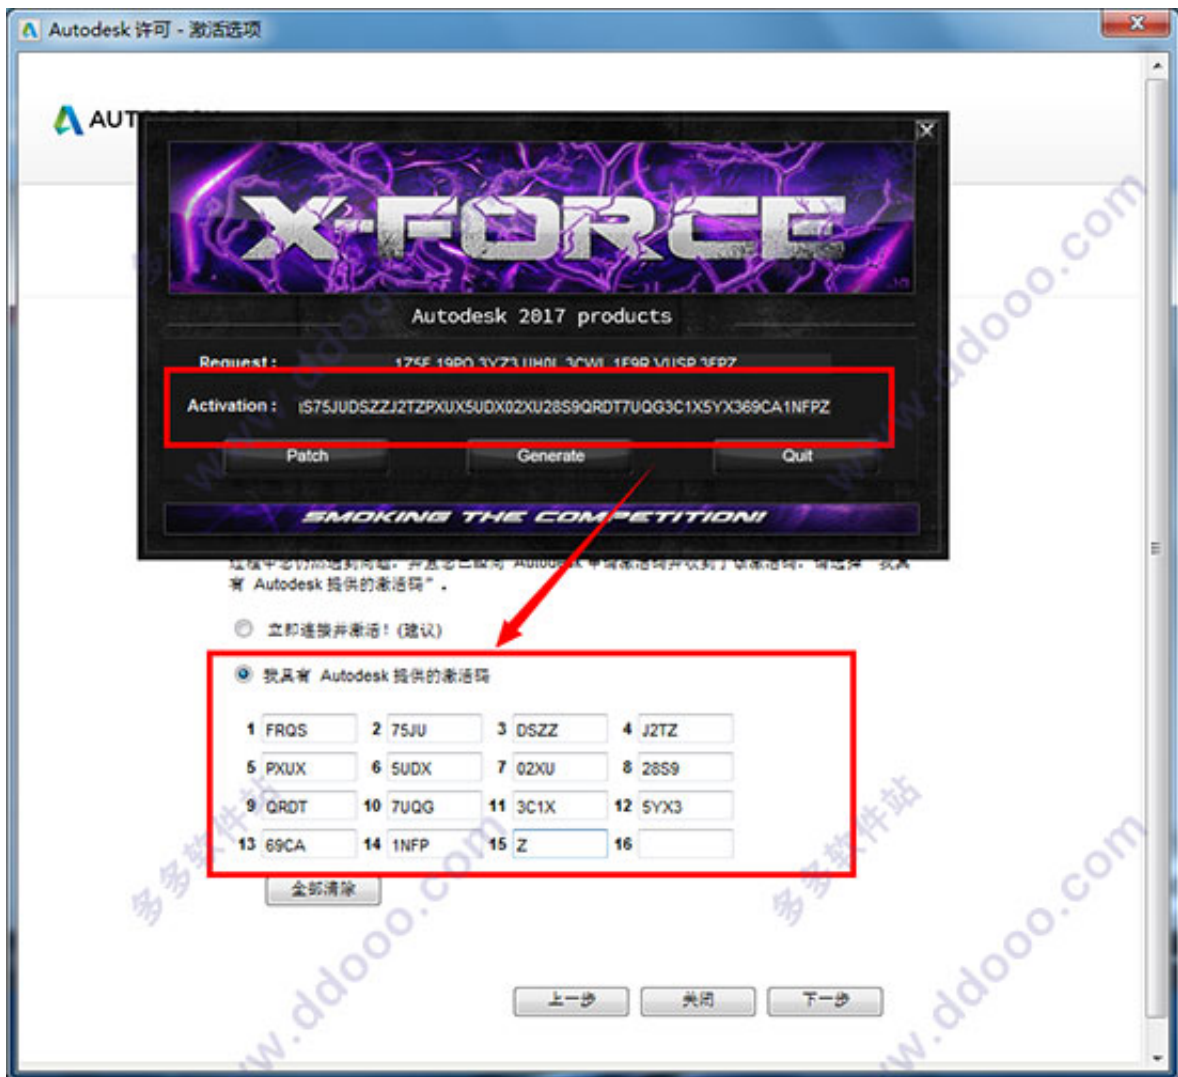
Autodesk 许可 - 激活选项

AUT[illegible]

X-FORCE

Autodesk 2017 products

Request : 1Z5F 19P0 3YZ3 UH0L 3CWL 1F9R VUSP 3FPZ

Activation : IS75JUDSZZJ2TZPXUX5UDX02XU28S9QRDT7UQG3C1X5YX369CA1NFPZ

Patch Generate Quit

SMOKING THE COMPETITION!

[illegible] Autodesk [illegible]
有 Autodesk 提供的激活码"。

立即连接并激活！(建议)

我具有 Autodesk 提供的激活码

| 1 | FRQS | 2 | 75JU | 3 | DSZZ | 4 | J2TZ |
|---|---|---|---|---|---|---|---|
| 5 | PXUX | 6 | 5UDX | 7 | 02XU | 8 | 28S9 |
| 9 | QRDT | 10 | 7UQG | 11 | 3C1X | 12 | 5YX3 |
| 13 | 69CA | 14 | 1NFP | 15 | Z | 16 | |

全部清除

上一步 关闭 下一步

多多软件站 www.ddooo.com